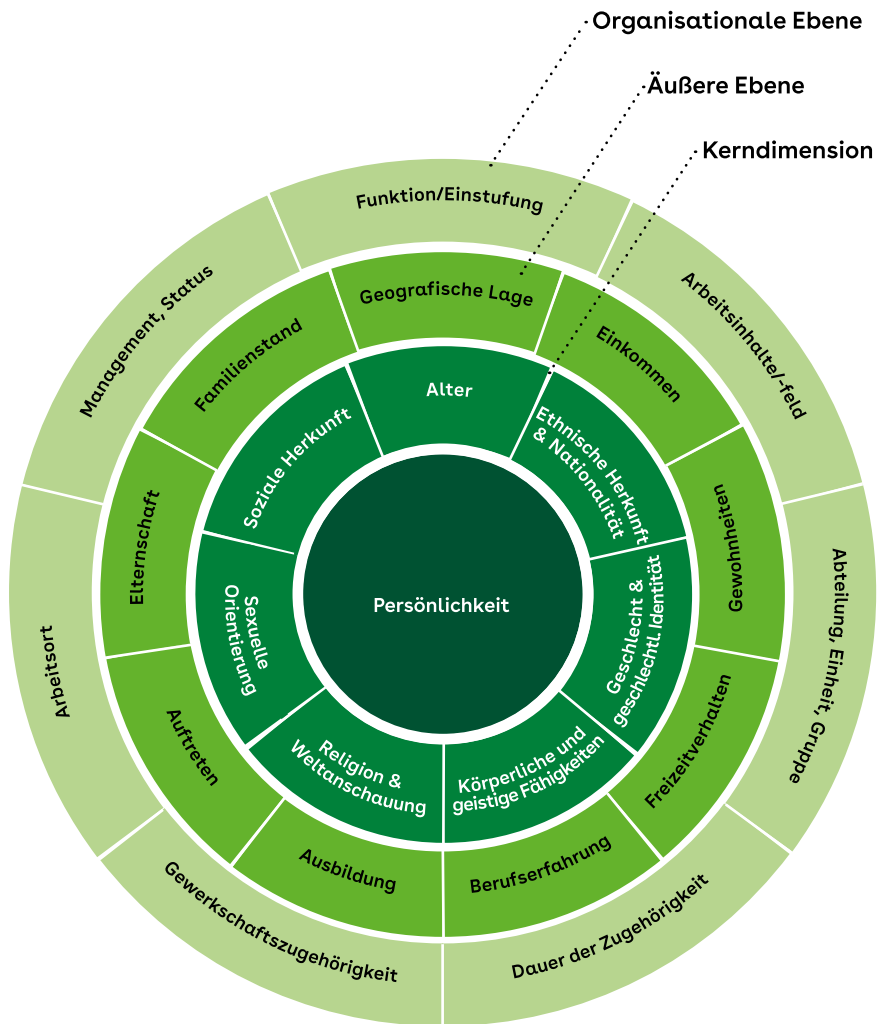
Organisationale Ebene

Äußere Ebene

Kerndimension

Funktion/Einstufung

Arbeitsinhalte/-feld

Abteilung, Einheit, Gruppe

Dauer der Zugehörigkeit

Gewerkschaftszugehörigkeit

Arbeitsort

Management, Status

Geografische Lage

Einkommen

Gewohnheiten

Freizeitverhalten

Berufserfahrung

Ausbildung

Auftreten

Elternschaft

Familienstand

Alter

Ethnische Herkunft & Nationalität

Geschlecht & geschlechtl. Identität

Körperliche und geistige Fähigkeiten

Religion & Weltanschauung

Sexuelle Orientierung

Soziale Herkunft

Persönlichkeit